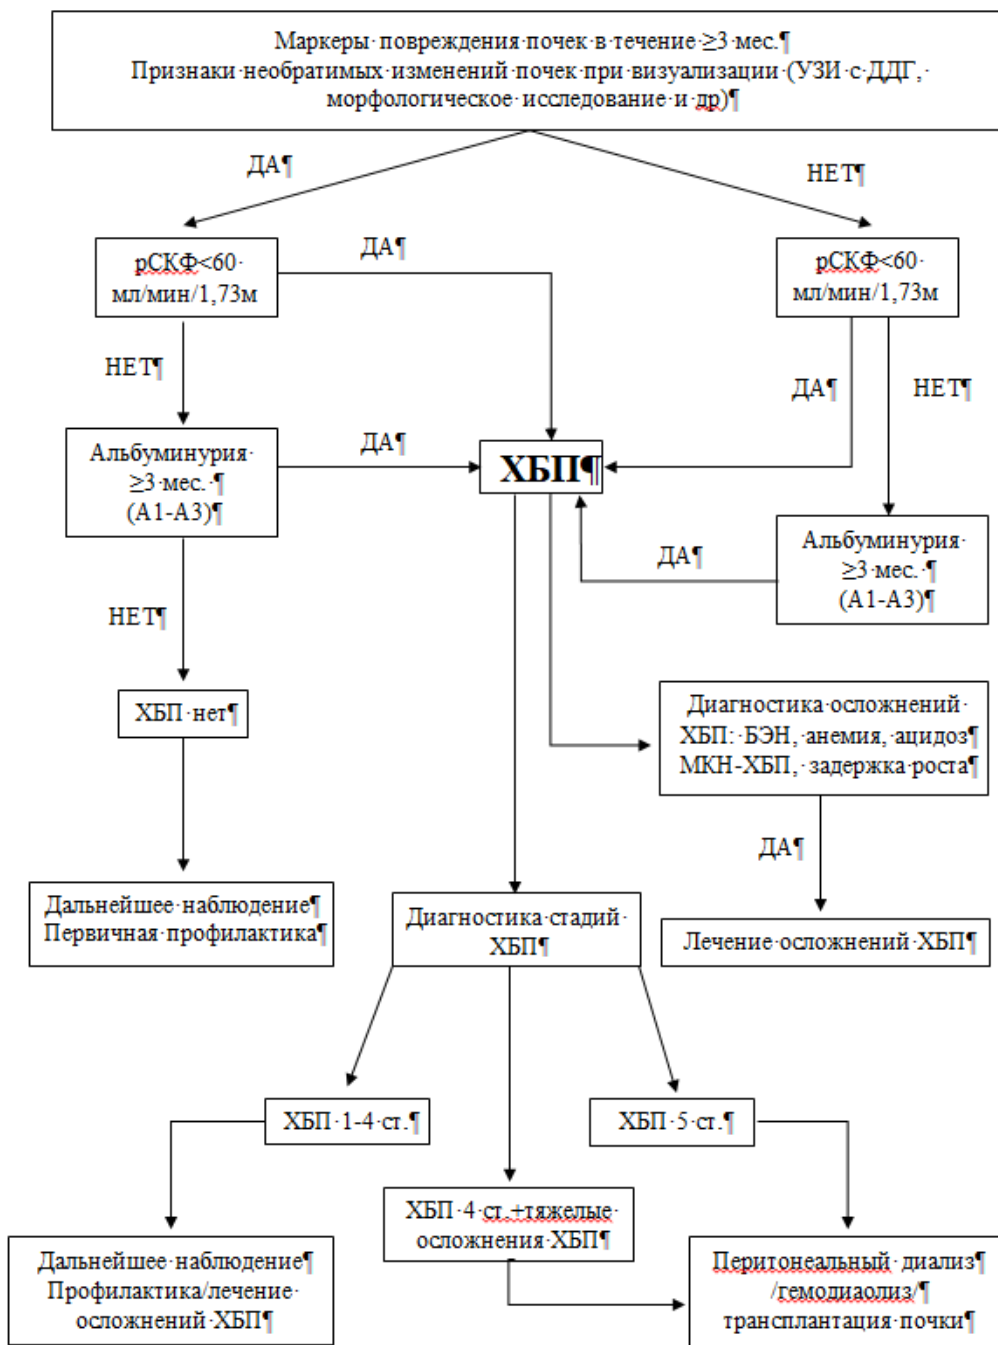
Маркеры·повреждения·почек·в·течение·≥3·мес.¶
Признаки·необратимых·изменений·почек·при·визуализации·(УЗИ·с·ДДГ,·морфологическое·исследование·и·др)¶

ДА¶

НЕТ¶

рСКФ<60·мл/мин/1,73м

ДА¶

рСКФ<60·мл/мин/1,73м

НЕТ¶

ДА¶

НЕТ¶

Альбуминурия·≥3·мес.·¶
(А1-А3)¶

ДА¶

ХБП¶

Альбуминурия·≥3·мес.·¶
(А1-А3)¶

ДА¶

НЕТ¶

ХБП·нет¶

Диагностика·осложнений·ХБП:·БЭН,·анемия,·ацидоз¶
МКН-ХБП,·задержка·роста¶

ДА¶

Дальнейшее·наблюдение¶
Первичная·профилактика¶

Диагностика·стадий·ХБП¶

Лечение·осложнений·ХБП¶

ХБП·1-4·ст.¶

ХБП·5·ст.¶

ХБП·4·ст.+тяжелые·осложнения·ХБП¶

Дальнейшее·наблюдение¶
Профилактика/лечение·осложнений·ХБП¶

Перитонеальный·диализ¶
/гемодиаолиз/¶
трансплантация·почки¶